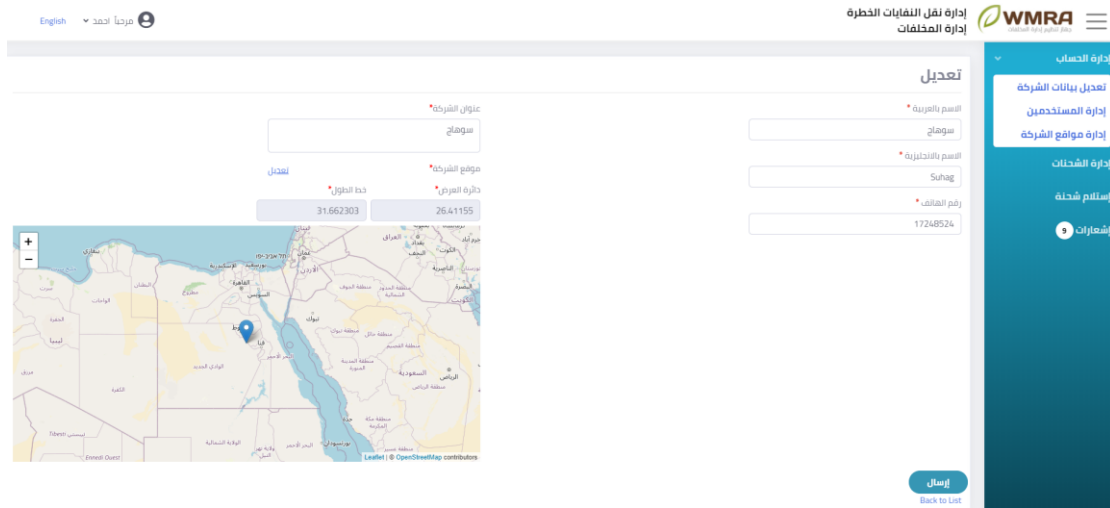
WMRA
جهاز تنظيم إدارة المخلفات
إدارة نقل النفايات الخطرة
إدارة المخلفات

مرحباً احمد
English

إدارة الحساب
تعديل بيانات الشركة
إدارة المستخدمين
إدارة مواقع الشركة
إدارة الشحنات
إستلام شحنة
إشعارات 9

تعديل

الاسم بالعربية *
سوهاج

الاسم بالانجليزية *
Suhag

رقم الهاتف *
17248524

عنوان الشركة*
سوهاج

موقع الشركة*
تعديل

دائرة العرض*
26.41155

خط الطول*
31.662303

+
−

العراق
بغداد
الكويت
البصرة
الإسكندرية
القاهرة
السويس
الأردن
تبوك
الواحات
قنا
البحر الأحمر
الوادي الجديد
السعودية
الرياض
ليبيا
Tibesti
Ennedi Ouest
الولاية الشمالية
بورتسودان
منطقة مكة المكرمة
منطقة المدينة المنورة
منطقة حائل
منطقة القصيم
منطقة الجوف
منطقة تبوك

Leaflet | © OpenStreetMap contributors

إرسال
Back to List